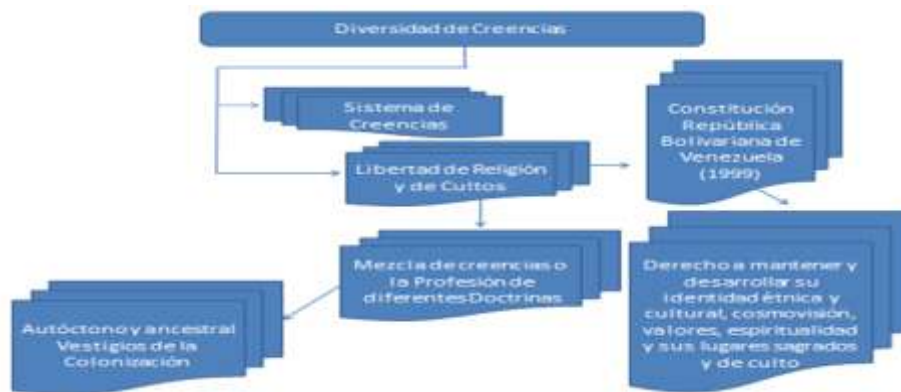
Diversidad de Creencias

Sistema de Creencias

Libertad de Religión y de Cultos

Constitución República Bolivariana de Venezuela (1999)

Mezcla de creencias o la Profesión de diferentes Doctrinas

Derecho a mantener y desarrollar su identidad étnica y cultural, cosmovisión, valores, espiritualidad y sus lugares sagrados y de culto

Autóctono y ancestral Vestigios de la Colonización